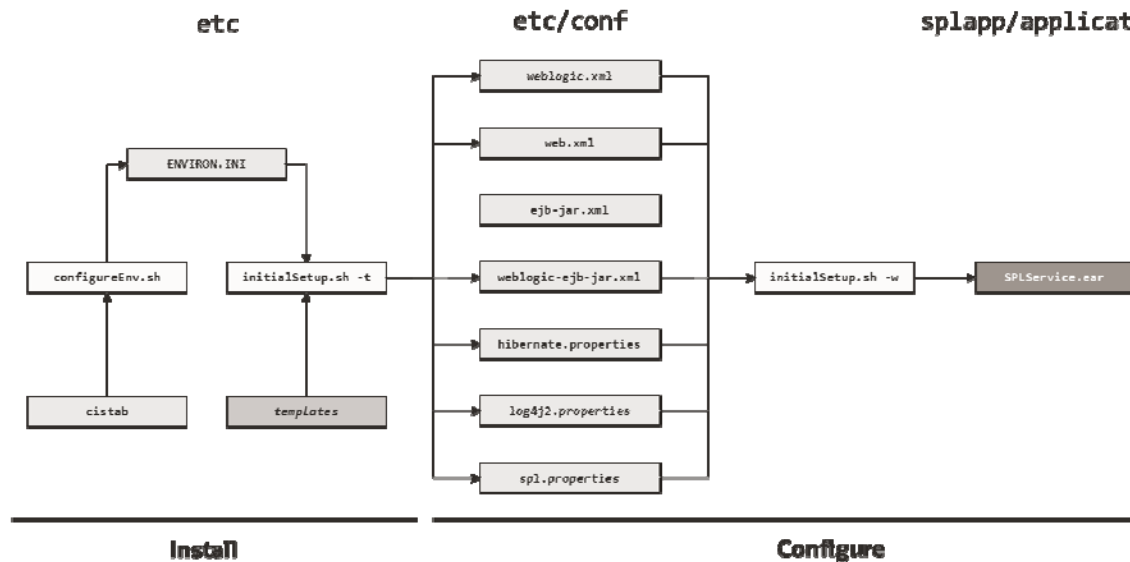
etc

etc/conf

splapp/applicat

weblogic.xml

web.xml

ENVIRON.INI

ejb-jar.xml

configureEnv.sh

initialSetup.sh -t

weblogic-ejb-jar.xml

initialSetup.sh -w

SPLService.ear

hibernate.properties

cistab

templates

log4j2.properties

spl.properties

Install

Configure